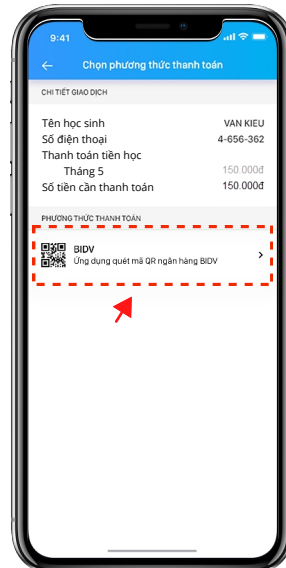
9:41

Chọn phương thức thanh toán

CHI TIẾT GIAO DỊCH

Tên học sinh VAN KIEU
Số điện thoại 4-656-362
Thanh toán tiền học
Tháng 5 150.000đ
Số tiền cần thanh toán 150.000đ

PHƯƠNG THỨC THANH TOÁN

BIDV
Ứng dụng quét mã QR ngân hàng BIDV